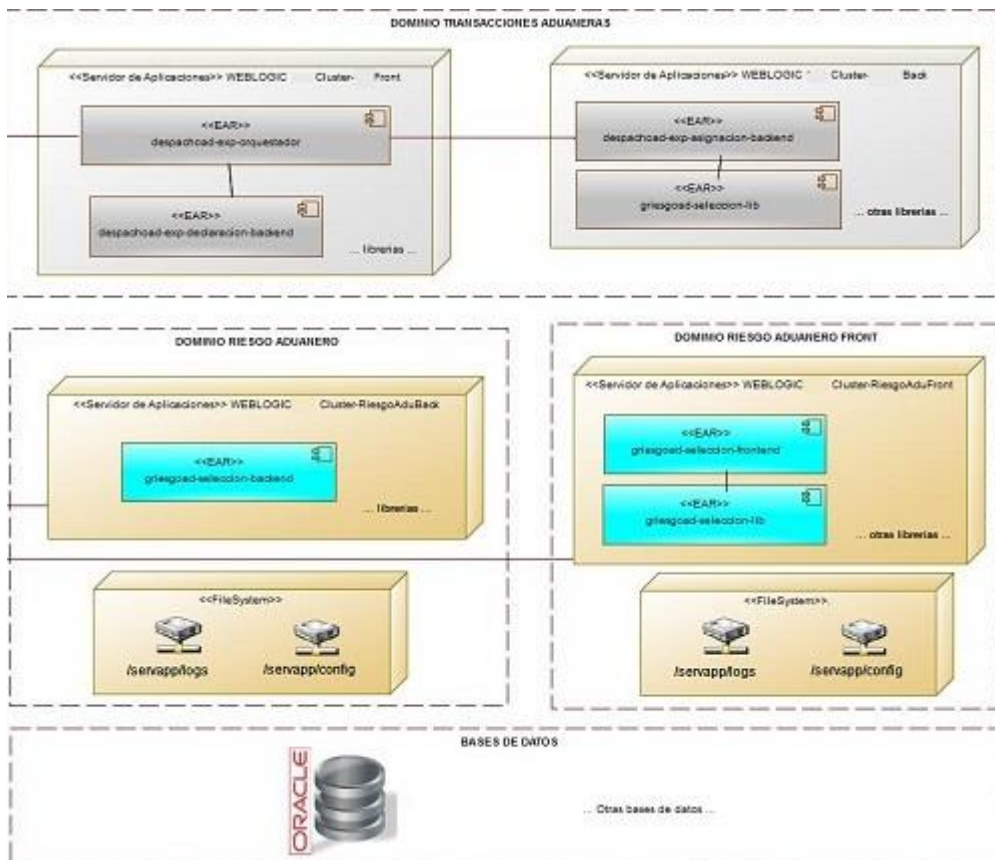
DOMINIO TRANSACCIONES ADUANERAS

<<Servidor de Aplicaciones>> WEBLOGIC Cluster- Front

<<EAR>>
despachoad-exp-orquestador

<<EAR>>
despachoad-exp-declaracion-backend

... librerias ...

<<Servidor de Aplicaciones>> WEBLOGIC Cluster- Back

<<EAR>>
despachoad-exp-asignacion-backend

<<EAR>>
griesgoad-seleccion-lib

... otras librerias ...

DOMINIO RIESGO ADUANERO

<<Servidor de Aplicaciones>> WEBLOGIC Cluster-RiesgoAduBack

<<EAR>>
griesgoad-seleccion-backend

... librerias ...

<<FileSystem>>

/servapp/logs

/servapp/config

DOMINIO RIESGO ADUANERO FRONT

<<Servidor de Aplicaciones>> WEBLOGIC Cluster-RiesgoAduFront

<<EAR>>
griesgoad-seleccion-frontend

<<EAR>>
griesgoad-seleccion-lib

... otras librerias ...

<<FileSystem>>

/servapp/logs

/servapp/config

BASES DE DATOS

ORACLE

... Otras bases de datos ...